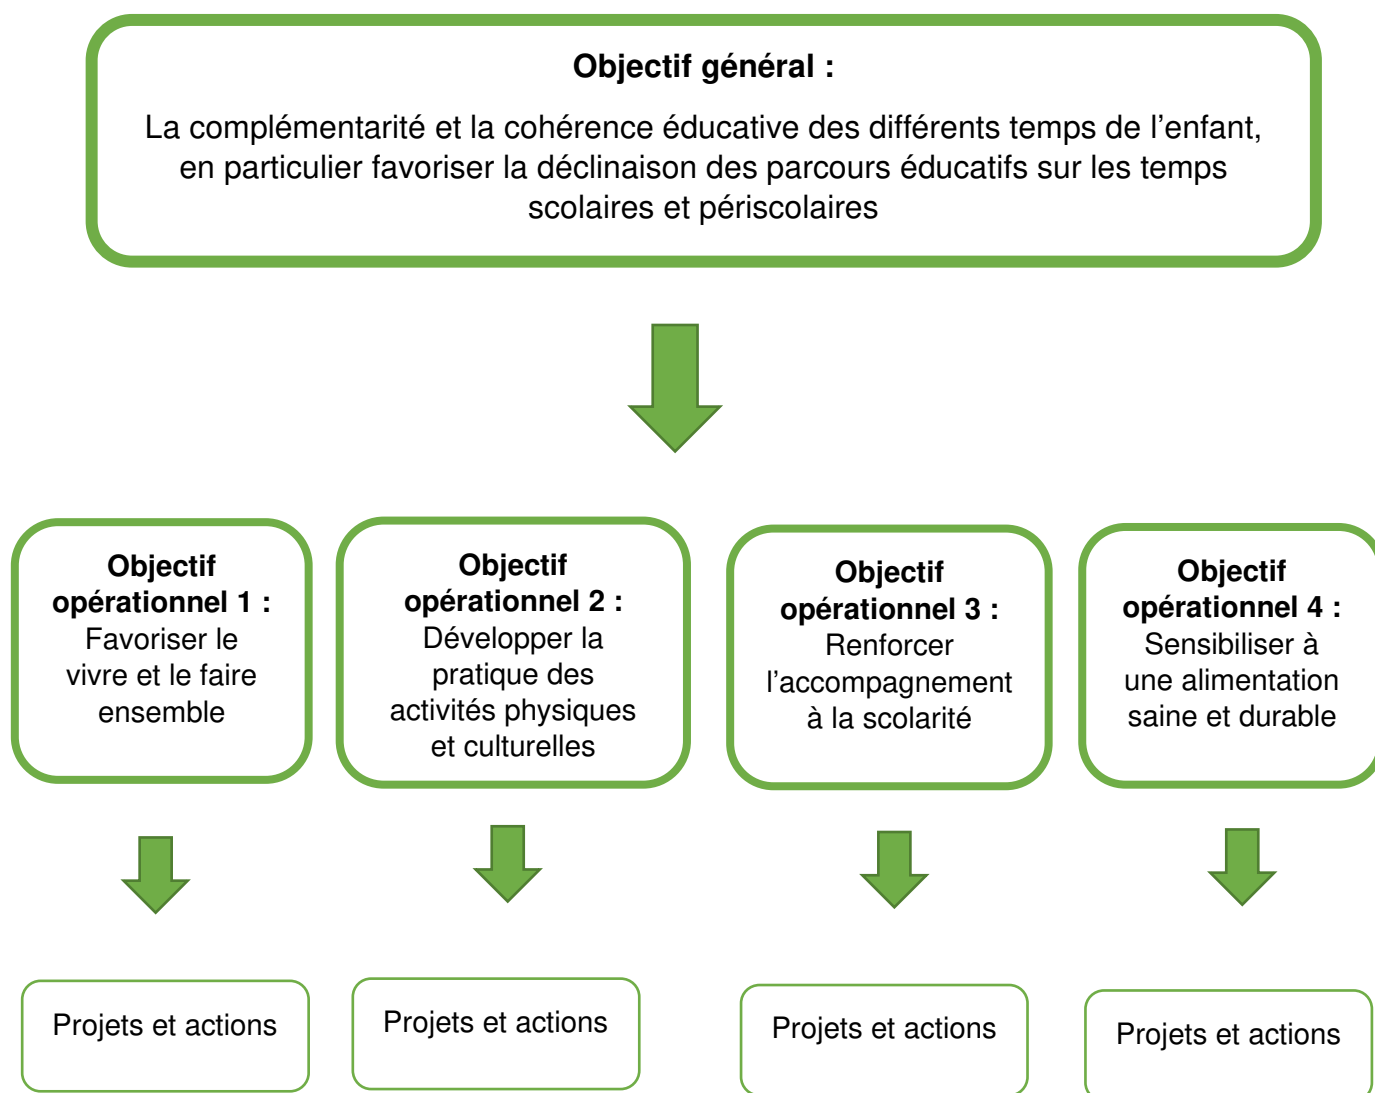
**Objectif général :**

La complémentarité et la cohérence éducative des différents temps de l'enfant, en particulier favoriser la déclinaison des parcours éducatifs sur les temps scolaires et périscolaires

**Objectif opérationnel 1 :** Favoriser le vivre et le faire ensemble

**Objectif opérationnel 2 :** Développer la pratique des activités physiques et culturelles

**Objectif opérationnel 3 :** Renforcer l'accompagnement à la scolarité

**Objectif opérationnel 4 :** Sensibiliser à une alimentation saine et durable

Projets et actions

Projets et actions

Projets et actions

Projets et actions